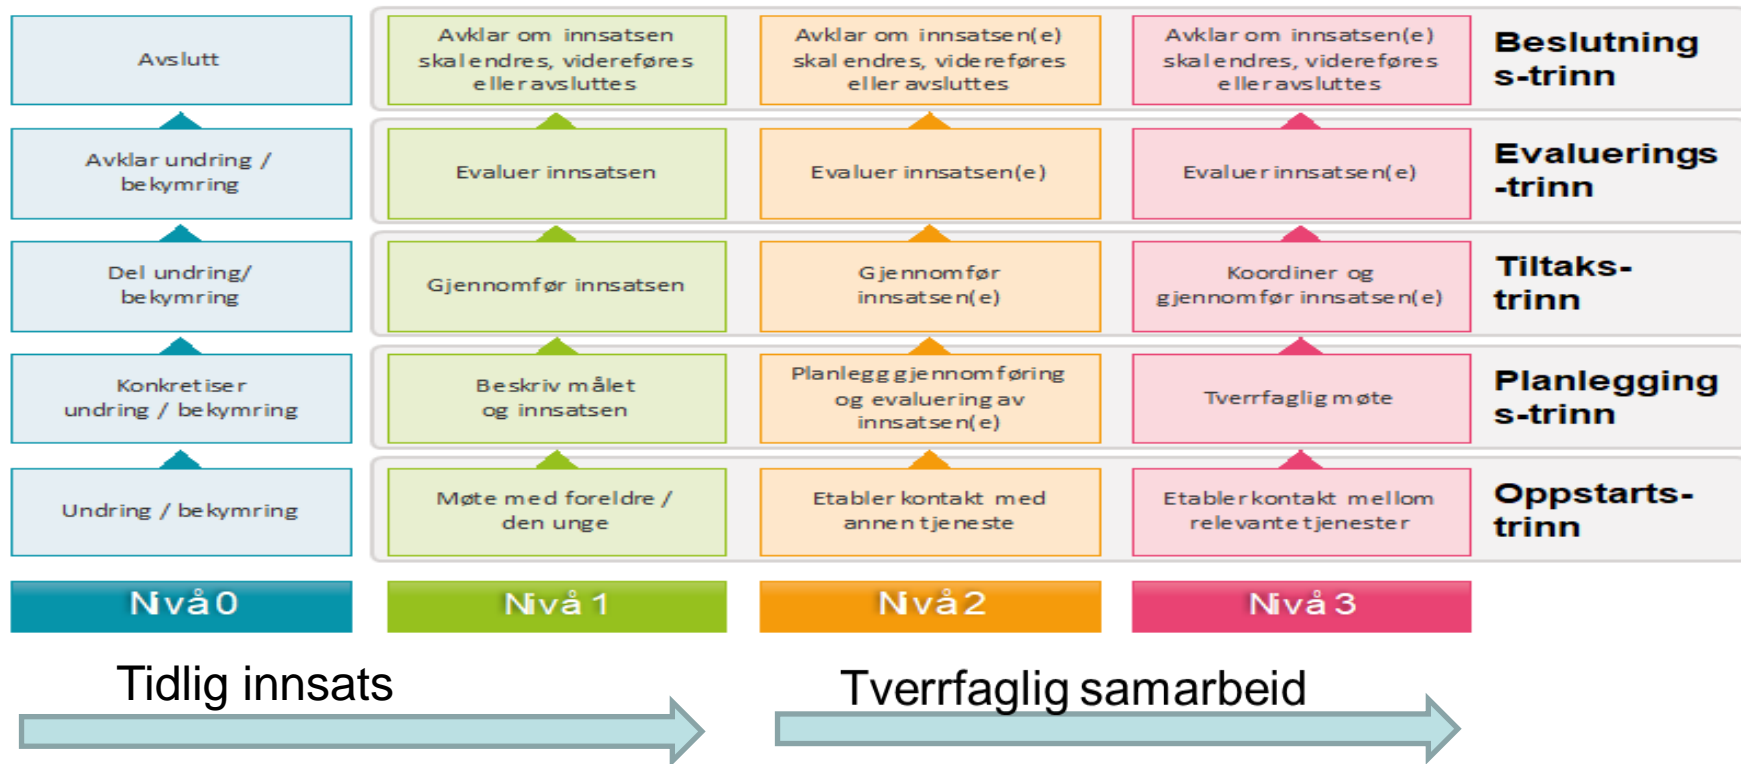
| Nivå 0 | Nivå 1 | Nivå 2 | Nivå 3 | |
|---|---|---|---|---|
| Avslutt | Avklar om innsatsen skal endres, videreføres eller avsluttes | Avklar om innsatsen(e) skal endres, videreføres eller avsluttes | Avklar om innsatsen(e) skal endres, videreføres eller avsluttes | Beslutnings-trinn |
| Avklar undring / bekymring | Evaluer innsatsen | Evaluer innsatsen(e) | Evaluer innsatsen(e) | Evaluerings-trinn |
| Del undring/ bekymring | Gjennomfør innsatsen | Gjennomfør innsatsen(e) | Koordiner og gjennomfør innsatsen(e) | Tiltaks-trinn |
| Konkretiser undring / bekymring | Beskriv målet og innsatsen | Planlegg gjennomføring og evaluering av innsatsen(e) | Tverrfaglig møte | Planleggings-trinn |
| Undring / bekymring | Møte med foreldre / den unge | Etabler kontakt med annen tjeneste | Etabler kontakt mellom relevante tjenester | Oppstarts-trinn |

Tidlig innsats

Tverrfaglig samarbeid